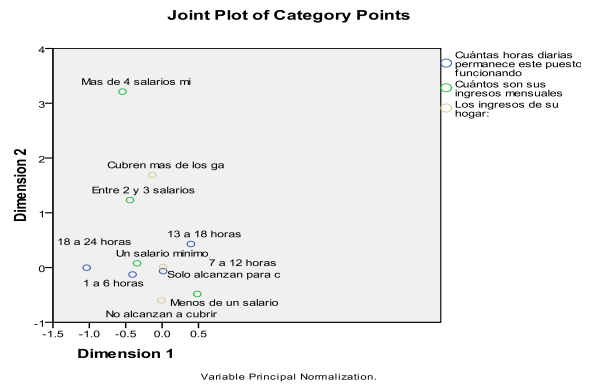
Joint Plot of Category Points

Cuántas horas diarias permanece este puesto funcionando
Cuántos son sus ingresos mensuales
Los ingresos de su hogar:

Mas de 4 salarios mi
Cubren mas de los ga
Entre 2 y 3 salarios
13 a 18 horas
18 a 24 horas
Un salario minimo
7 a 12 horas
Solo alcanzan para c
1 a 6 horas
Menos de un salario
No alcanzan a cubrir

4
3
2
1
0
-1

-1.5 -1.0 -0.5 0.0 0.5

Dimension 2

Dimension 1

Variable Principal Normalization.